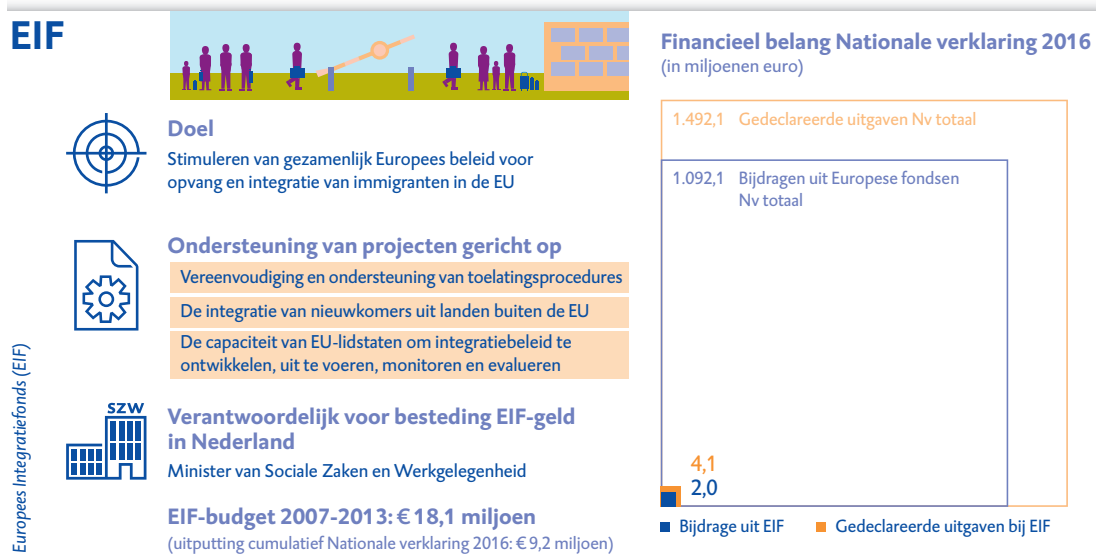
EIF

Doel
Stimuleren van gezamenlijk Europees beleid voor opvang en integratie van immigranten in de EU

Ondersteuning van projecten gericht op
Vereenvoudiging en ondersteuning van toelatingsprocedures
De integratie van nieuwkomers uit landen buiten de EU
De capaciteit van EU-lidstaten om integratiebeleid te ontwikkelen, uit te voeren, monitoren en evalueren

SZW
Verantwoordelijk voor besteding EIF-geld in Nederland
Minister van Sociale Zaken en Werkgelegenheid

EIF-budget 2007-2013: € 18,1 miljoen
(uitputting cumulatief Nationale verklaring 2016: € 9,2 miljoen)

Europees Integratiefonds (EIF)

Financieel belang Nationale verklaring 2016
(in miljoenen euro)

1.492,1 Gedeclareerde uitgaven Nv totaal

1.092,1 Bijdragen uit Europese fondsen Nv totaal

4,1
2,0

Bijdrage uit EIF
Gedeclareerde uitgaven bij EIF